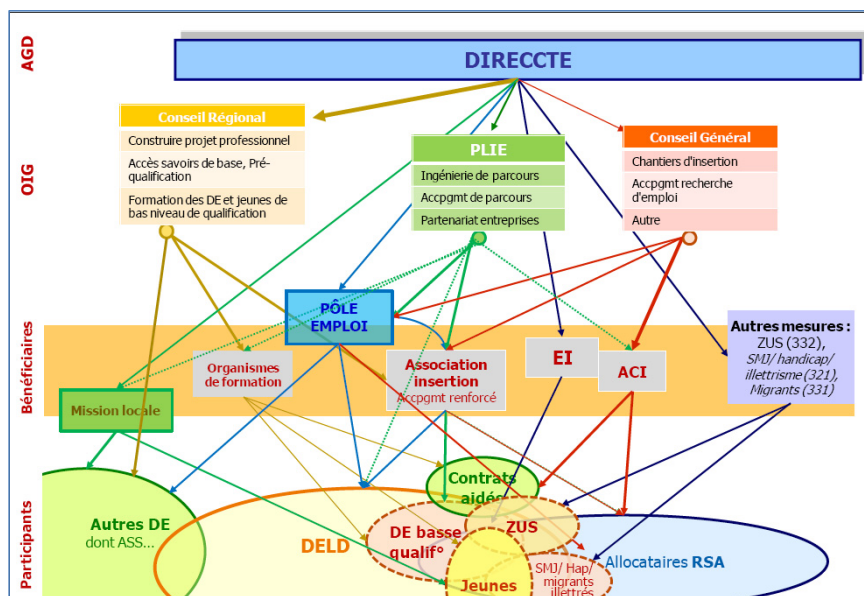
AGD

DIRECCTE

OIG

Conseil Régional

Construire projet professionnel

Accès savoirs de base, Pré-qualification

Formation des DE et jeunes de bas niveau de qualification

PLIE

Ingénierie de parcours

Accpgmt de parcours

Partenariat entreprises

Conseil Général

Chantiers d'insertion

Accpgmt recherche d'emploi

Autre

Bénéficiaires

PÔLE EMPLOI

Organismes de formation

Association insertion

Accpgmt renforcé

EI

ACI

Autres mesures : ZUS (332), SMJ/ handicap/ illettrisme (321), Migrants (331)

Mission locale

Participants

Contrats aidés

Autres DE dont ASS…

DELD

DE basse qualif°

ZUS

Jeunes

SMJ/ Hap/ migrants illettrés

Allocataires RSA